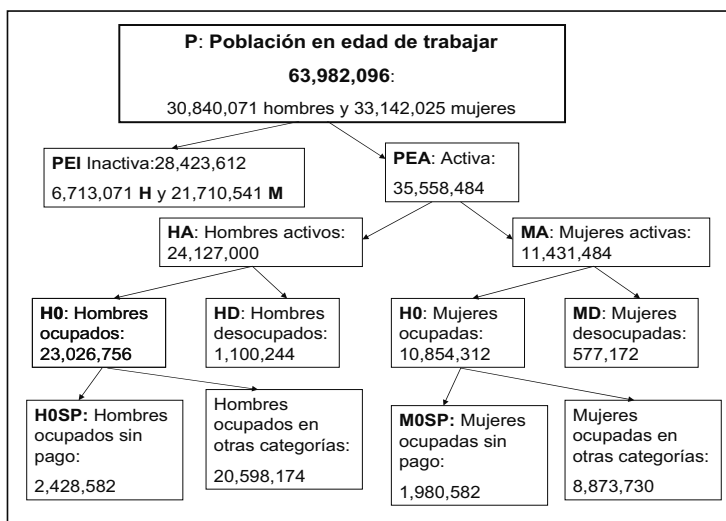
**P**: Población en edad de trabajar

**63,982,096**:

30,840,071 hombres y 33,142,025 mujeres

**PEI** Inactiva:28,423,612

6,713,071 **H** y 21,710,541 **M**

**PEA**: Activa:

35,558,484

**HA**: Hombres activos: 24,127,000

**MA**: Mujeres activas: 11,431,484

**H0**: Hombres ocupados: 23,026,756

**HD**: Hombres desocupados: 1,100,244

**H0**: Mujeres ocupadas: 10,854,312

**MD**: Mujeres desocupadas: 577,172

**H0SP:** Hombres ocupados sin pago:

2,428,582

Hombres ocupados en otras categorías:

20,598,174

**M0SP:** Mujeres ocupadas sin pago:

1,980,582

Mujeres ocupadas en otras categorías:

8,873,730